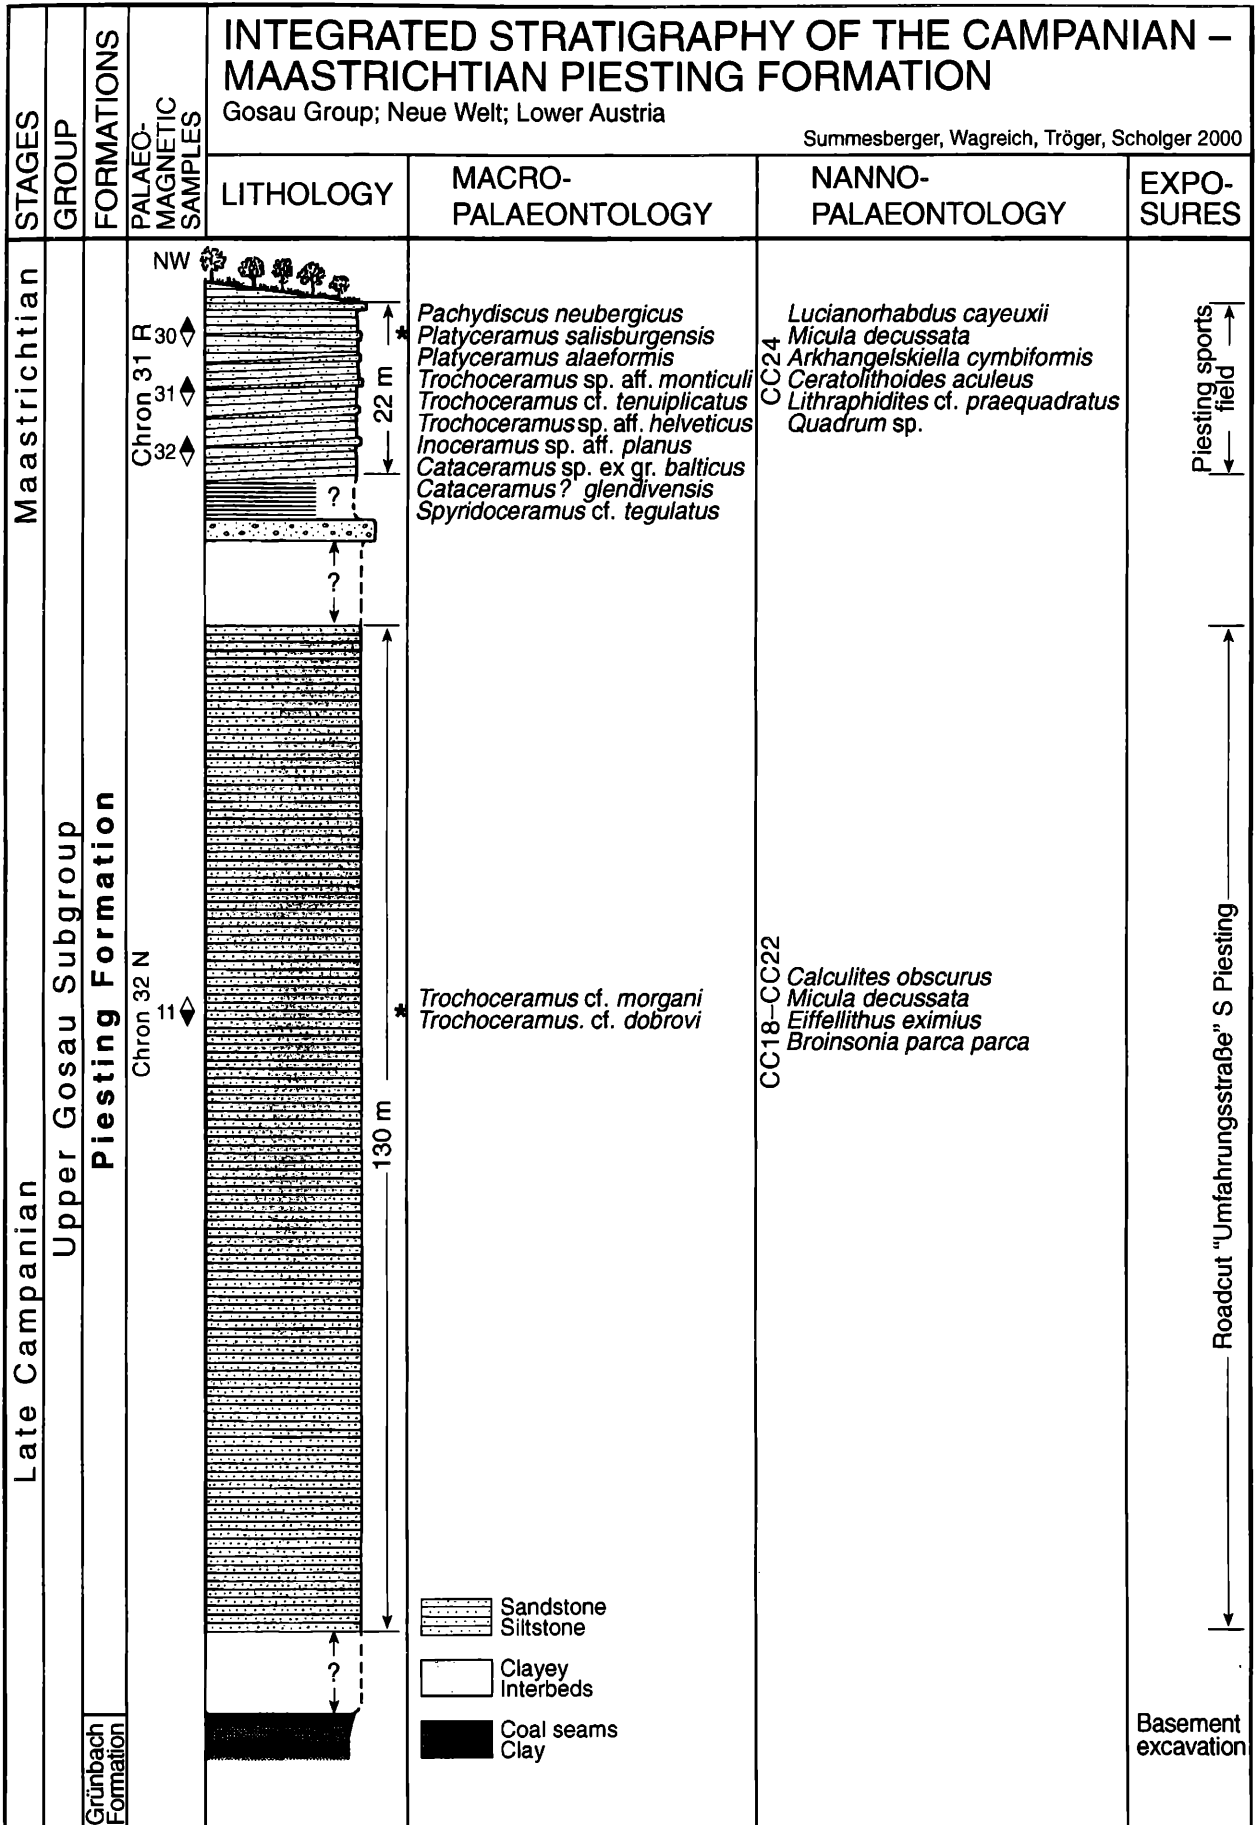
STAGES | GROUP | FORMATIONS | PALAEO-MAGNETIC SAMPLES

INTEGRATED STRATIGRAPHY OF THE CAMPANIAN – MAASTRICHTIAN PIESTING FORMATION
Gosau Group; Neue Welt; Lower Austria
Summesberger, Wagreich, Tröger, Scholger 2000

LITHOLOGY | MACRO-PALAEONTOLOGY | NANNO-PALAEONTOLOGY | EXPO-SURES

Maastrichtian

NW

Chron 31 R
30
31
32

22 m

*

Pachydiscus neubergicus
Platyceramus salisburgensis
Platyceramus alaeformis
Trochoceramus sp. aff. monticuli
Trochoceramus cf. tenuiplicatus
Trochoceramus sp. aff. helveticus
Inoceramus sp. aff. planus
Cataceramus sp. ex gr. balticus
Cataceramus? glendivensis
Spyridoceramus cf. tegulatus

CC24
Lucianorhabdus cayeuxii
Micula decussata
Arkhangelskiella cymbiformis
Ceratolithoides aculeus
Lithraphidites cf. praequadratus
Quadrum sp.

Piesting sports field

?

?

Late Campanian

Upper Gosau Subgroup

Piesting Formation

Chron 32 N
11

130 m

*

Trochoceramus cf. morgani
Trochoceramus. cf. dobrovi

CC18–CC22
Calculites obscurus
Micula decussata
Eiffellithus eximius
Broinsonia parca parca

Roadcut "Umfahrungsstraße" S Piesting

Sandstone
Siltstone

?

Clayey
Interbeds

Coal seams
Clay

Grünbach Formation

Basement excavation